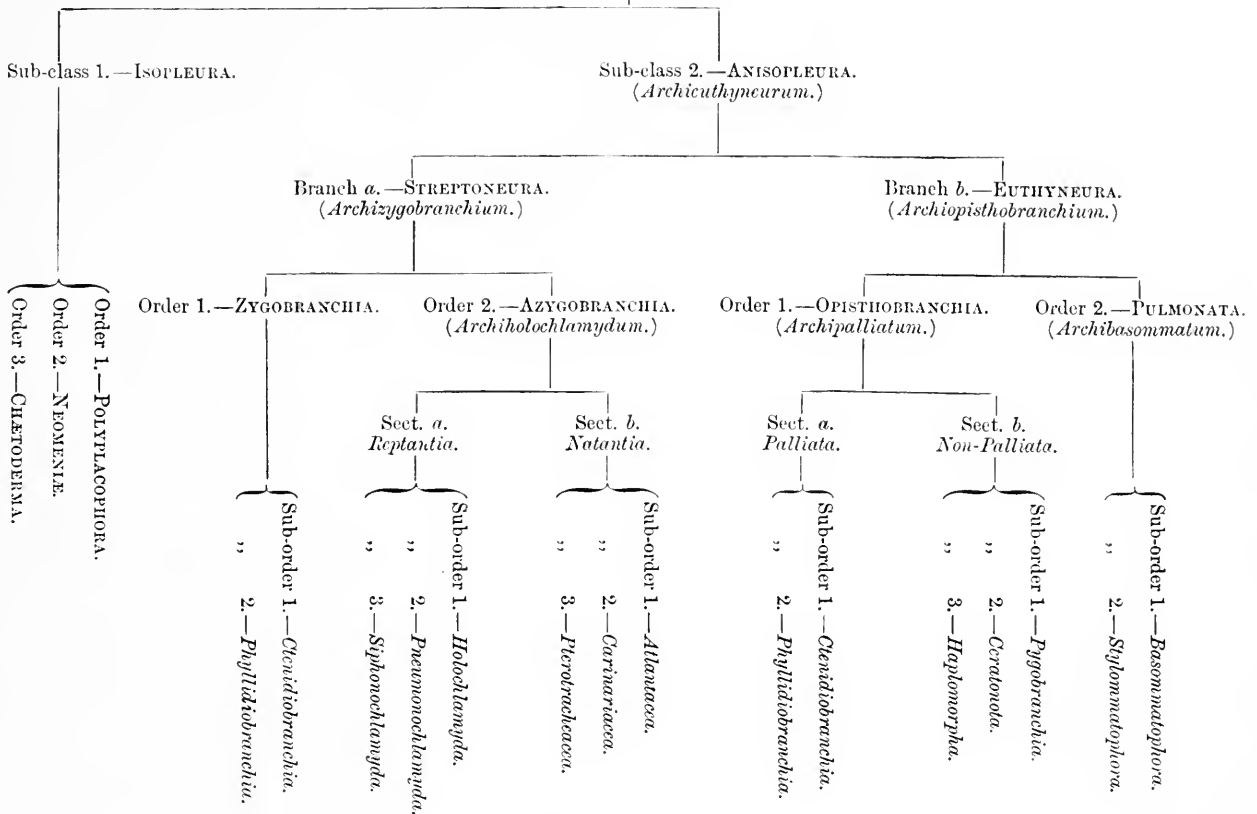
Sub-class 1.—Isopleura.

Order 1.—Polyplacophora.
Order 2.—Neomeniæ.
Order 3.—Chætoderma.

Sub-class 2.—Anisopleura.
(*Archicuthyneurum.*)

Branch *a.*—Streptoneura.
(*Archizygobranchium.*)

Order 1.—Zygobranchia.

Sub-order 1.—*Ctenidiobranchia.*
" 2.—*Phyllidiobranchia.*

Order 2.—Azygobranchia.
(*Archiholochlamydum.*)

Sect. *a.* *Reptantia.*

Sub-order 1.—*Holochlamyda.*
" 2.—*Pneumonochlamyda.*
" 3.—*Siphonochlamyda.*

Sect. *b.* *Natantia.*

Sub-order 1.—*Atlantacea.*
" 2.—*Carinariacea.*
" 3.—*Pterotracheacea.*

Branch *b.*—Euthyneura.
(*Archiopisthobranchium.*)

Order 1.—Opisthobranchia.
(*Archipalliatum.*)

Sect. *a.* *Palliata.*

Sub-order 1.—*Ctenidiobranchia.*
" 2.—*Phyllidiobranchia.*

Sect. *b.* *Non-Palliata.*

Sub-order 1.—*Pygobranchia.*
" 2.—*Ceratonota.*
" 3.—*Haplomorpha.*

Order 2.—Pulmonata.
(*Archibasommatum.*)

Sub-order 1.—*Basommatophora.*
" 2.—*Stylommatophora.*